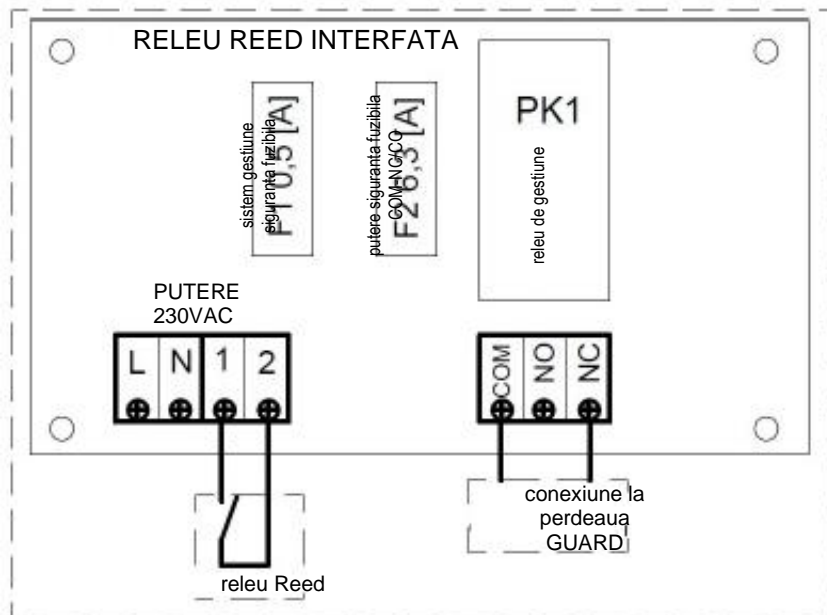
RELEU REED INTERFATA

sistem gestiune siguranta fuzibila

F1 0,5 [A]

putere siguranta fuzibila COM-NC/CO

F2 6,3 [A]

PK1

releu de gestiune

PUTERE 230VAC

L N 1 2

COM NO NC

conexiune la perdeaua GUARD

releu Reed